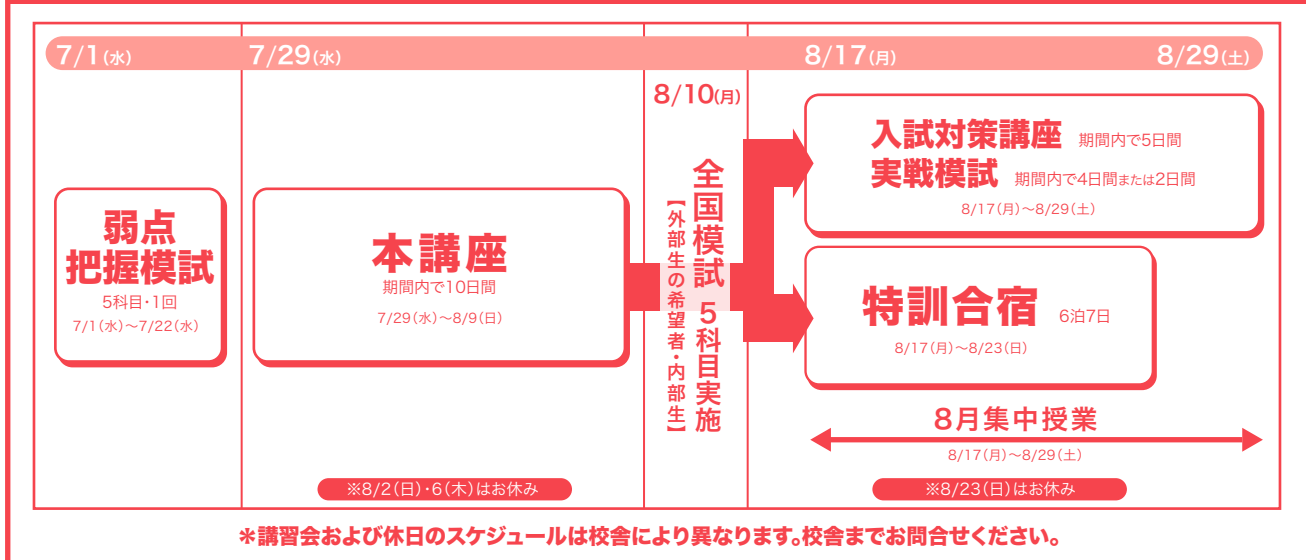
7/1(水) 7/29(水) 8/17(月) 8/29(土)

8/10(月)

弱点把握模試
5科目・1回
7/1(水)～7/22(水)

本講座
期間内で10日間
7/29(水)～8/9(日)

※8/2(日)・6(木)はお休み

全国模試 5科目実施
【外部生の希望者・内部生】

入試対策講座 期間内で5日間
実戦模試 期間内で4日間または2日間
8/17(月)～8/29(土)

特訓合宿 6泊7日
8/17(月)～8/23(日)

8月集中授業
8/17(月)～8/29(土)

※8/23(日)はお休み

＊講習会および休日のスケジュールは校舎により異なります。校舎までお問合せください。